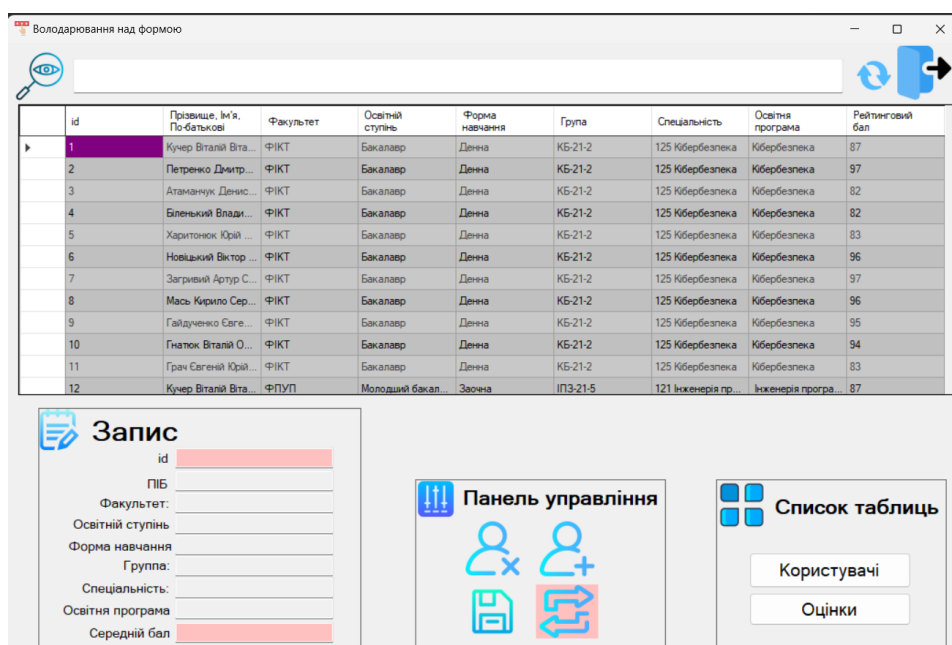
Володарювання над формою

| | id | Прізвище, Ім'я, По-батькові | Факультет | Освітній ступінь | Форма навчання | Група | Спеціальність | Освітня програма | Рейтинговий бал |
|---|---|---|---|---|---|---|---|---|---|
| ▸ | 1 | Кучер Віталій Віта... | ФІКТ | Бакалавр | Денна | КБ-21-2 | 125 Кібербезпека | Кібербезпека | 87 |
| | 2 | Петренко Дмитр... | ФІКТ | Бакалавр | Денна | КБ-21-2 | 125 Кібербезпека | Кібербезпека | 97 |
| | 3 | Атаманчук Денис... | ФІКТ | Бакалавр | Денна | КБ-21-2 | 125 Кібербезпека | Кібербезпека | 82 |
| | 4 | Біленький Влади... | ФІКТ | Бакалавр | Денна | КБ-21-2 | 125 Кібербезпека | Кібербезпека | 82 |
| | 5 | Харитонюк Юрій ... | ФІКТ | Бакалавр | Денна | КБ-21-2 | 125 Кібербезпека | Кібербезпека | 83 |
| | 6 | Новіцький Віктор ... | ФІКТ | Бакалавр | Денна | КБ-21-2 | 125 Кібербезпека | Кібербезпека | 96 |
| | 7 | Загривий Артур С... | ФІКТ | Бакалавр | Денна | КБ-21-2 | 125 Кібербезпека | Кібербезпека | 97 |
| | 8 | Мась Кирило Сер... | ФІКТ | Бакалавр | Денна | КБ-21-2 | 125 Кібербезпека | Кібербезпека | 96 |
| | 9 | Гайдученко Євге... | ФІКТ | Бакалавр | Денна | КБ-21-2 | 125 Кібербезпека | Кібербезпека | 95 |
| | 10 | Гнатюк Віталій О... | ФІКТ | Бакалавр | Денна | КБ-21-2 | 125 Кібербезпека | Кібербезпека | 94 |
| | 11 | Грач Євгеній Юрій... | ФІКТ | Бакалавр | Денна | КБ-21-2 | 125 Кібербезпека | Кібербезпека | 83 |
| | 12 | Кучер Віталій Віта... | ФПУП | Молодший бакал... | Заочна | ІПЗ-21-5 | 121 Інженерія пр... | Інженерія програ... | 87 |

Запис
id
ПІБ
Факультет:
Освітній ступінь
Форма навчання
Группа:
Спеціальність:
Освітня програма
Середній бал

Панель управління

Список таблиць
Користувачі
Оцінки